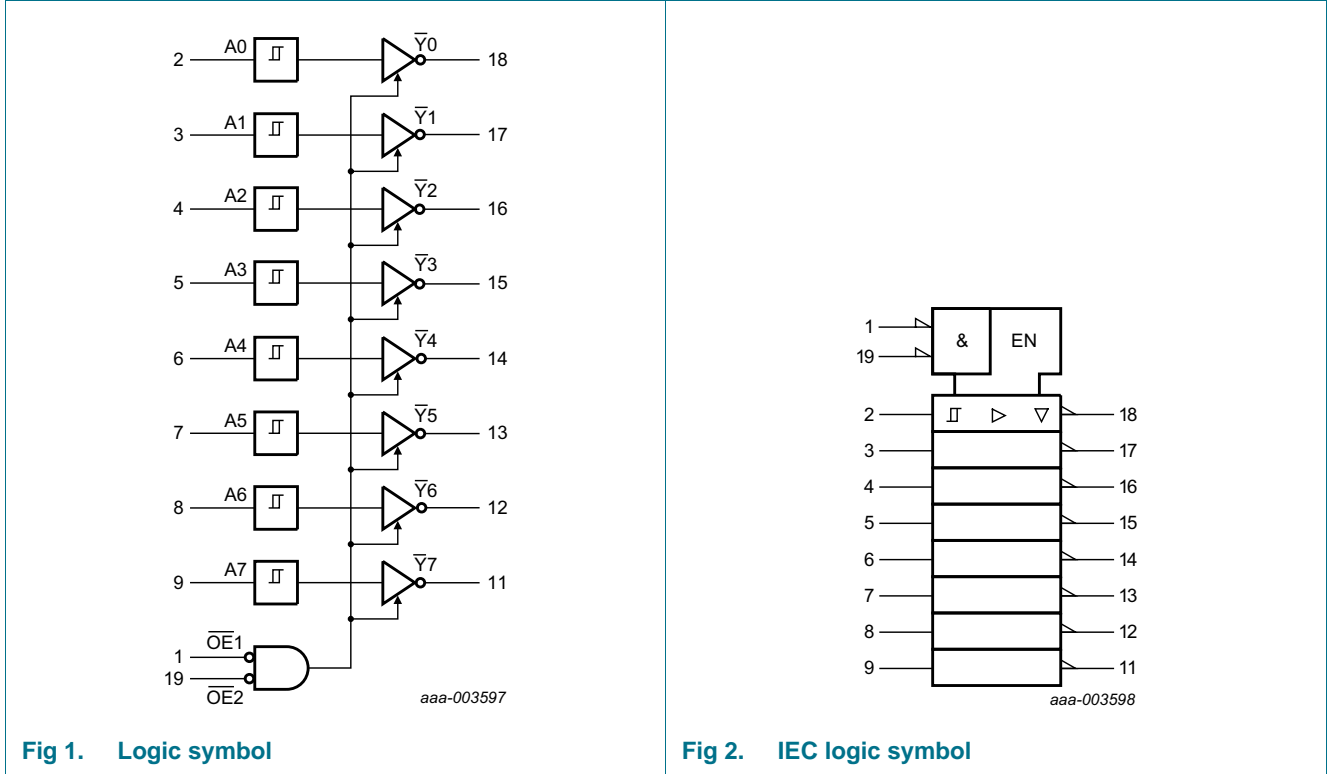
2 A0 $\overline{Y}0$ 18
3 A1 $\overline{Y}1$ 17
4 A2 $\overline{Y}2$ 16
5 A3 $\overline{Y}3$ 15
6 A4 $\overline{Y}4$ 14
7 A5 $\overline{Y}5$ 13
8 A6 $\overline{Y}6$ 12
9 A7 $\overline{Y}7$ 11
1 $\overline{OE}1$
19 $\overline{OE}2$
aaa-003597

Fig 1. Logic symbol

1
19
&
EN
2 18
3 17
4 16
5 15
6 14
7 13
8 12
9 11
aaa-003598

Fig 2. IEC logic symbol